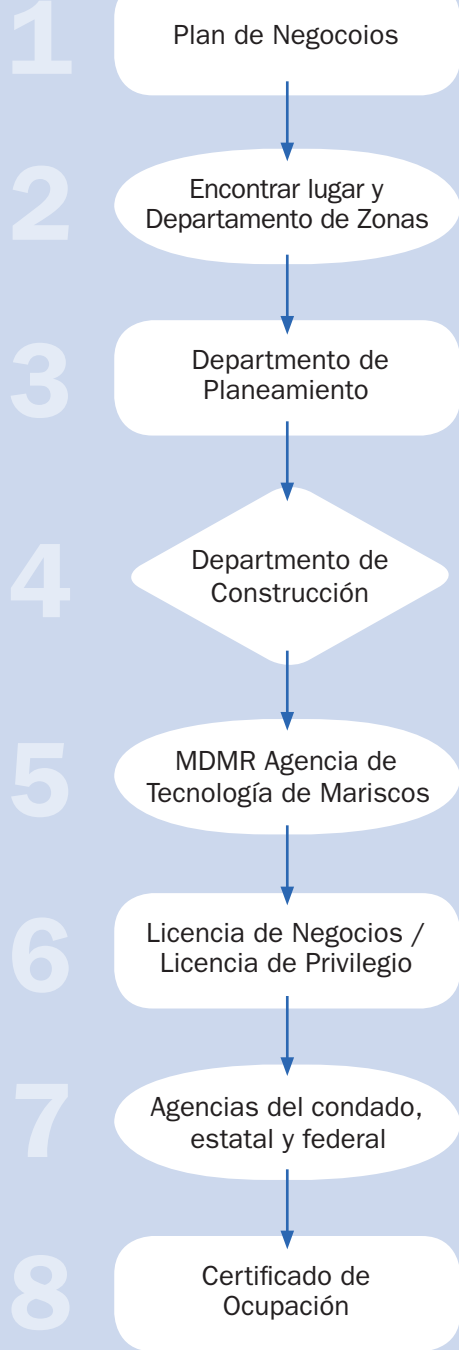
1
Plan de Negocoios

2
Encontrar lugar y Departamento de Zonas

3
Departmento de Planeamiento

4
Departmento de Construcción

5
MDMR Agencia de Tecnología de Mariscos

6
Licencia de Negocios / Licencia de Privilegio

7
Agencias del condado, estatal y federal

8
Certificado de Ocupación